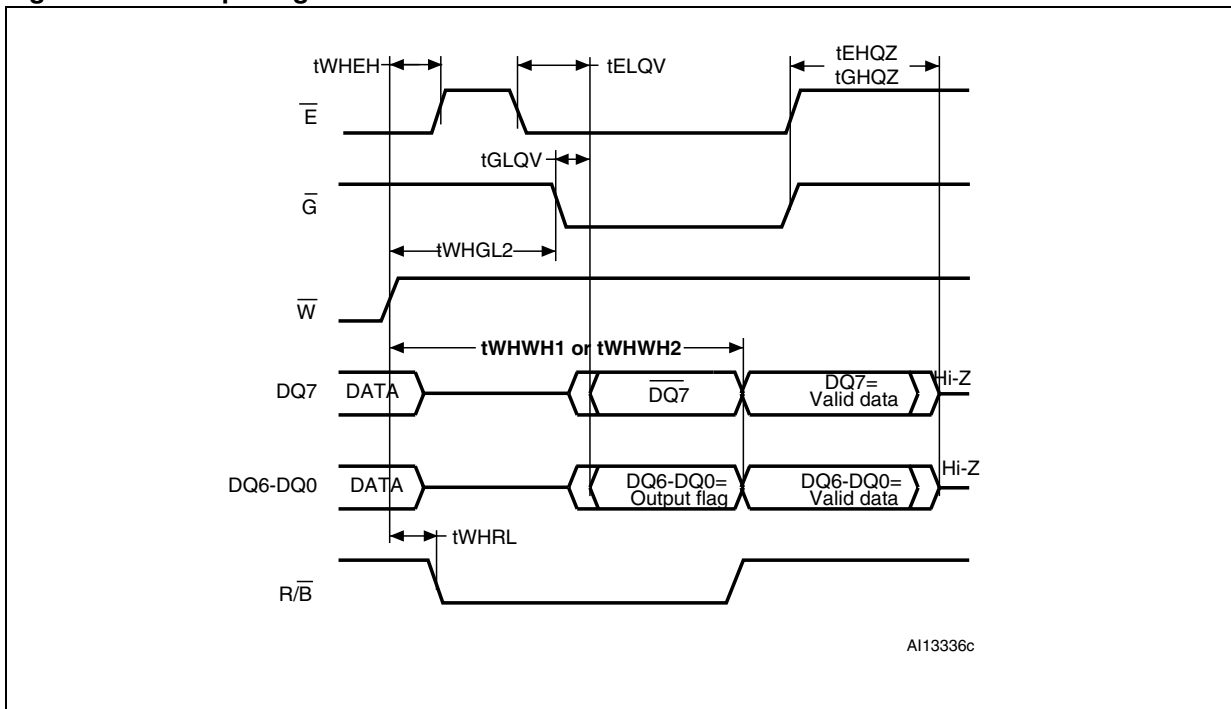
tWHEH
tELQV
tEHQZ
tGHQZ
$\overline{E}$
tGLQV
$\overline{G}$
tWHGL2
$\overline{W}$
tWHWH1 or tWHWH2
DQ7
DATA
$\overline{DQ7}$
DQ7= Valid data
Hi-Z
DQ6-DQ0
DATA
DQ6-DQ0= Output flag
DQ6-DQ0= Valid data
Hi-Z
tWHRL
$R/\overline{B}$
AI13336c